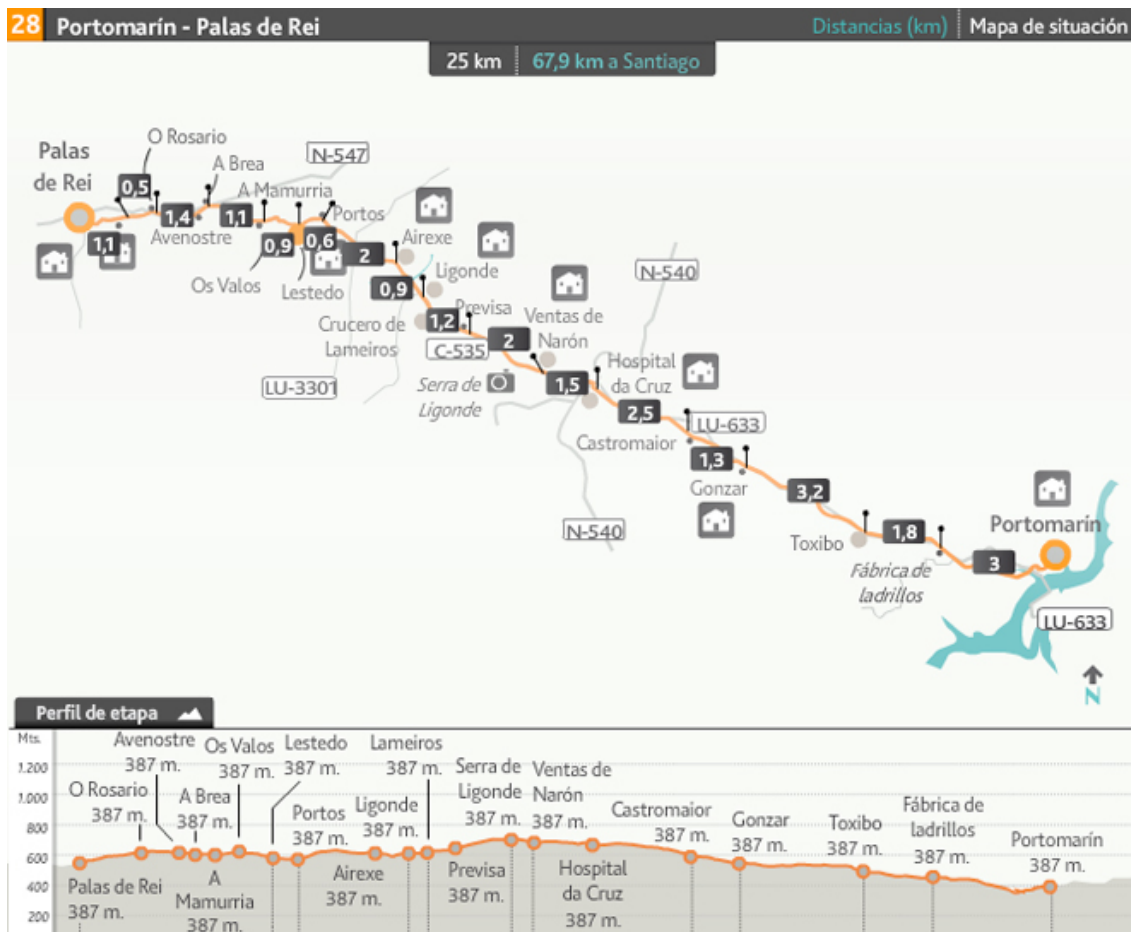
28 Portomarín - Palas de Rei

Distancias (km) | Mapa de situación

25 km | 67,9 km a Santiago

Palas de Rei

O Rosario

A Brea

N-547

A Mamurria

Portos

0,5

1,4

1,1

1,1

Avenostre

0,9

0,6

Os Valos

Lestedo

2

Airexe

Ligonde

0,9

Previsa

1,2

Crucero de Lameiros

C-535

2

Ventas de Narón

N-540

LU-3301

Serra de Ligonde

1,5

Hospital da Cruz

2,5

LU-633

Castromaior

1,3

Gonzar

3,2

N-540

Toxibo

1,8

Portomarín

Fábrica de ladrillos

3

LU-633

N

Perfil de etapa

Mts.

1.200

1.000

800

600

400

200

Avenostre 387 m.

Os Valos 387 m.

Lestedo 387 m.

Lameiros 387 m.

Serra de Ligonde

Ventas de Narón 387 m.

O Rosario 387 m.

A Brea 387 m.

Portos 387 m.

Ligonde 387 m.

Castromaior 387 m.

Gonzar 387 m.

Toxibo 387 m.

Fábrica de ladrillos 387 m.

Portomarín 387 m.

Palas de Rei 387 m.

A Mamurria 387 m.

Airexe 387 m.

Previsa 387 m.

Hospital da Cruz 387 m.